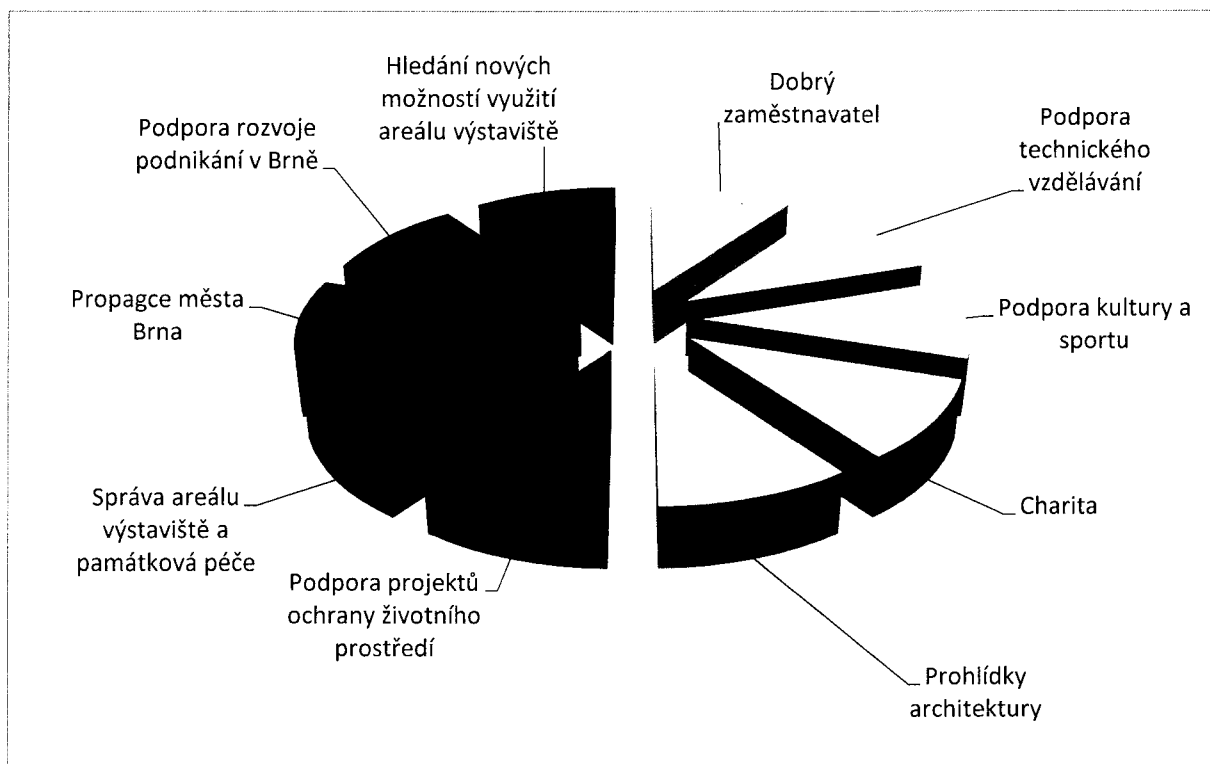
Hledání nových možností využití areálu výstaviště

Dobrý zaměstnavatel

Podpora rozvoje podnikání v Brně

Podpora technického vzdělávání

Propagce města Brna

Podpora kultury a sportu

Charita

Správa areálu výstaviště a památková péče

Podpora projektů ochrany životního prostředí

Prohlídky architektury